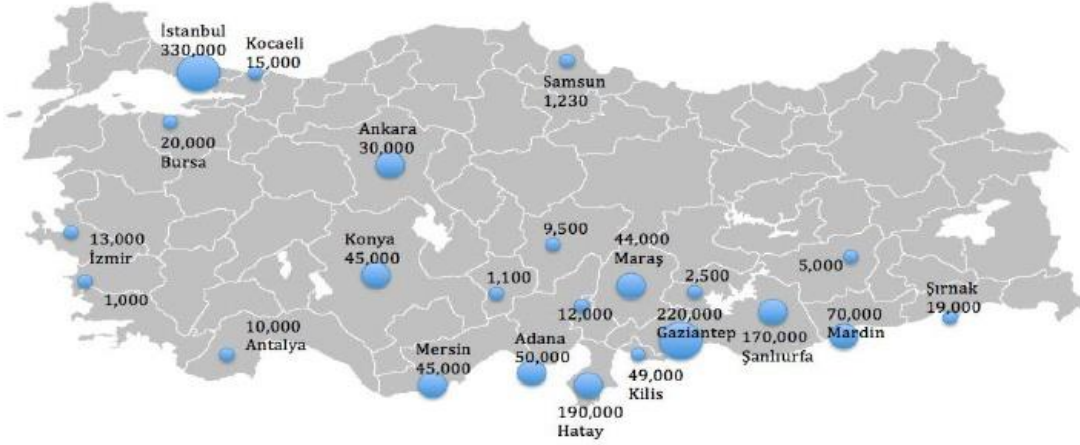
İstanbul
330,000

Kocaeli
15,000

Samsun
1,230

20,000
Bursa

Ankara
30,000

13,000
İzmir

1,000

Konya
45,000

9,500

44,000
Maraş

5,000

1,100

2,500

Şırnak
19,000

12,000

220,000
Gaziantep

70,000
Mardin

10,000
Antalya

Mersin
45,000

Adana
50,000

49,000
Kilis

170,000
Şanlıurfa

190,000
Hatay